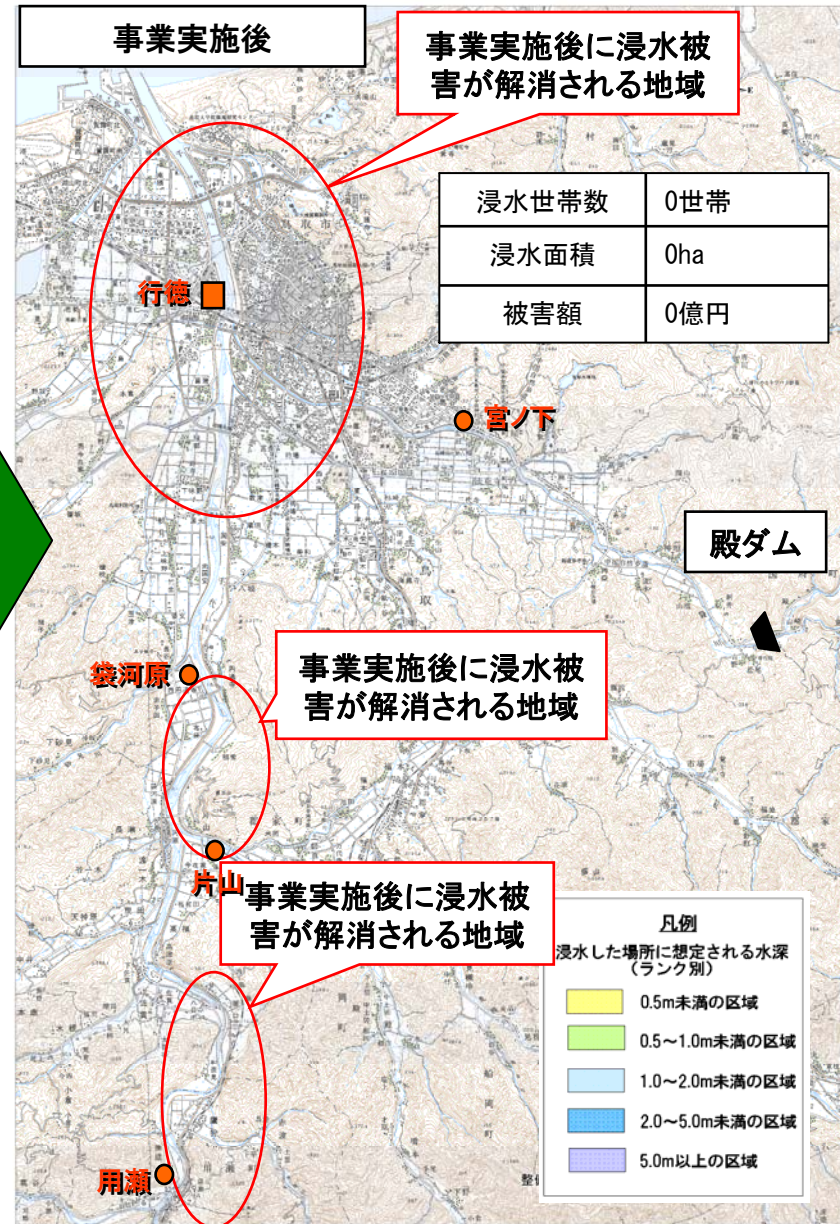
事業実施後

事業実施後に浸水被害が解消される地域

| 浸水世帯数 | 0世帯 |
|---|---|
| 浸水面積 | 0ha |
| 被害額 | 0億円 |

行徳

宮ノ下

殿ダム

袋河原

事業実施後に浸水被害が解消される地域

片山

事業実施後に浸水被害が解消される地域

用瀬

凡例
浸水した場所に想定される水深
（ランク別）
0.5m未満の区域
0.5～1.0m未満の区域
1.0～2.0m未満の区域
2.0～5.0m未満の区域
5.0m以上の区域